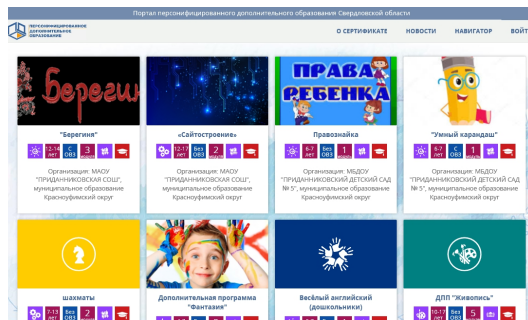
Портал персонифицированного дополнительного образования Свердловской области

ПЕРСОНИФИЦИРОВАННОЕ ДОПОЛНИТЕЛЬНОЕ ОБРАЗОВАНИЕ

О СЕРТИФИКАТЕ НОВОСТИ НАВИГАТОР ВОЙТ

Берегиня

"Берегиня"
12-16 лет С ОВЗ 3 мес.
Организация: МАОУ "ПРИДАННИКОВСКАЯ СОШ", муниципальное образование Красноуфимский округ

«Сайтостроение»
12-17 лет Без ОВЗ 2 мес.
Организация: МАОУ "ПРИДАННИКОВСКАЯ СОШ", муниципальное образование Красноуфимский округ

ПРАВА РЕБЕНКА

Правознайка
6-7 лет Без ОВЗ 1 мес.
Организация: МБДОУ "ПРИДАННИКОВСКИЙ ДЕТСКИЙ САД № 5", муниципальное образование Красноуфимский округ

"Умный карандаш"
5-7 лет С ОВЗ 1 мес.
Организация: МБДОУ "ПРИДАННИКОВСКИЙ ДЕТСКИЙ САД № 5", муниципальное образование Красноуфимский округ

шахматы
7-13 лет Без ОВЗ 2 мес.

Дополнительная программа "Фантазия"

Весёлый английский (дошкольники)

ДПП "Живопись"
10-17 лет Без ОВЗ